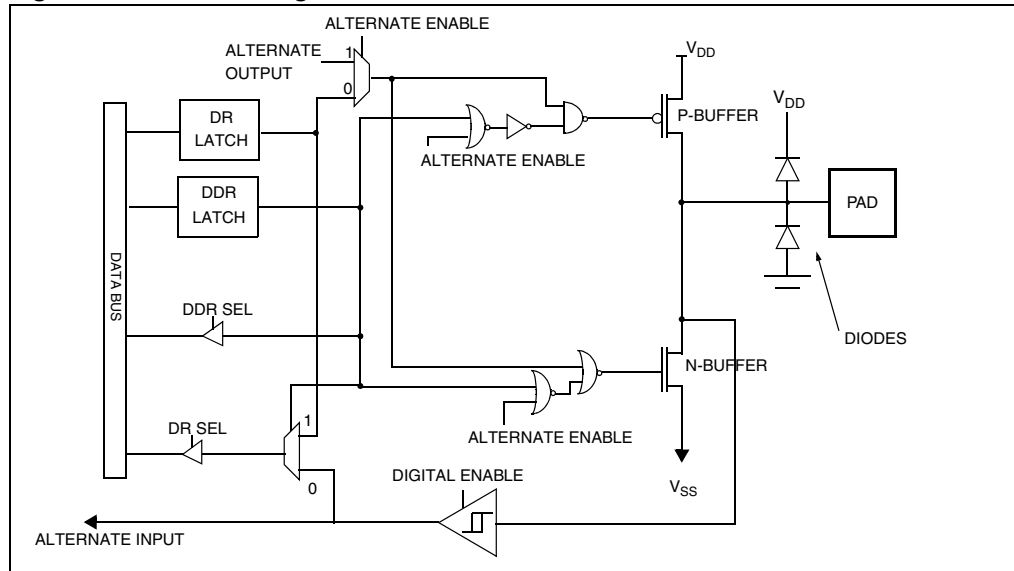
ALTERNATE ENABLE
ALTERNATE OUTPUT
1
0
$V_{DD}$
DR LATCH
P-BUFFER
$V_{DD}$
ALTERNATE ENABLE
DDR LATCH
PAD
DATA BUS
DDR SEL
DIODES
N-BUFFER
DR SEL
1
ALTERNATE ENABLE
0
DIGITAL ENABLE
$V_{SS}$
ALTERNATE INPUT